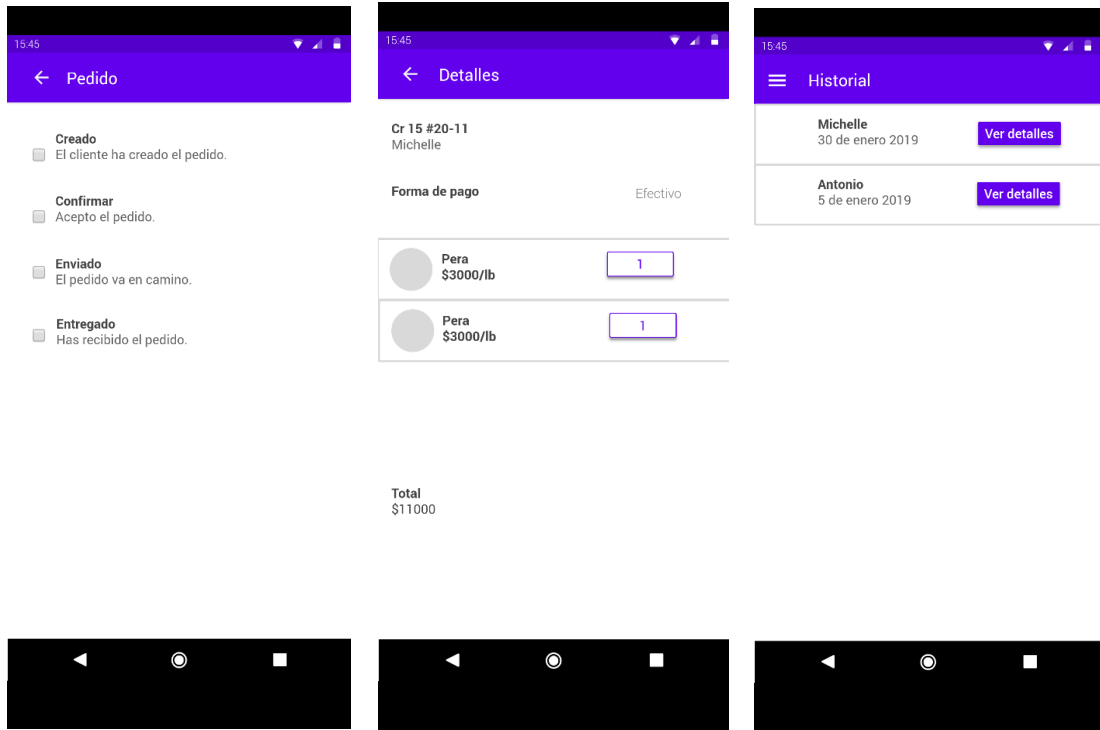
15:45

Pedido

Creado
El cliente ha creado el pedido.

Confirmar
Acepto el pedido.

Enviado
El pedido va en camino.

Entregado
Has recibido el pedido.

15:45

Detalles

Cr 15 #20-11
Michelle

Forma de pago
Efectivo

Pera
$3000/lb
1

Pera
$3000/lb
1

Total
$11000

15:45

Historial

Michelle
30 de enero 2019
Ver detalles

Antonio
5 de enero 2019
Ver detalles